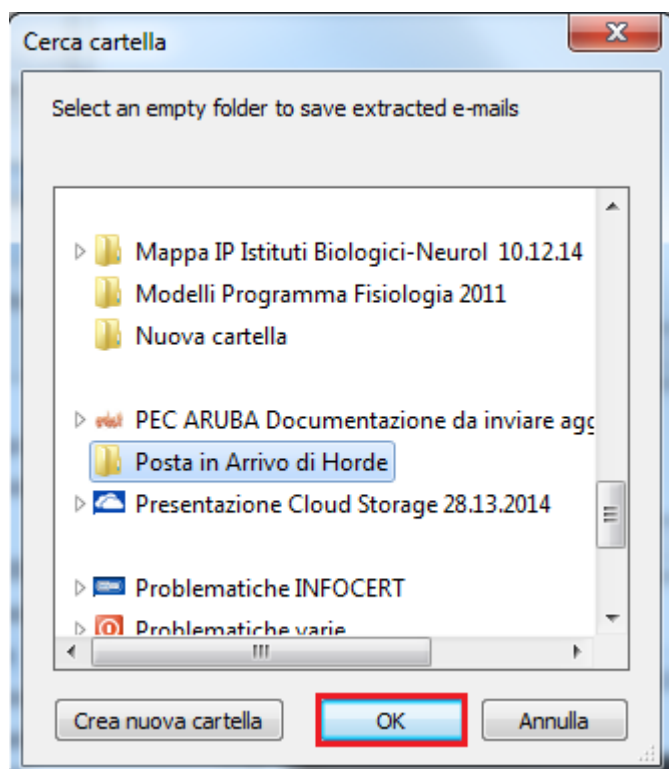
Cerca cartella

Select an empty folder to save extracted e-mails

Mappa IP Istituti Biologici-Neurol 10.12.14
Modelli Programma Fisiologia 2011
Nuova cartella
PEC ARUBA Documentazione da inviare ag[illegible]
Posta in Arrivo di Horde
Presentazione Cloud Storage 28.13.2014
Problematiche INFOCERT
Problematiche varie

Crea nuova cartella
OK
Annulla